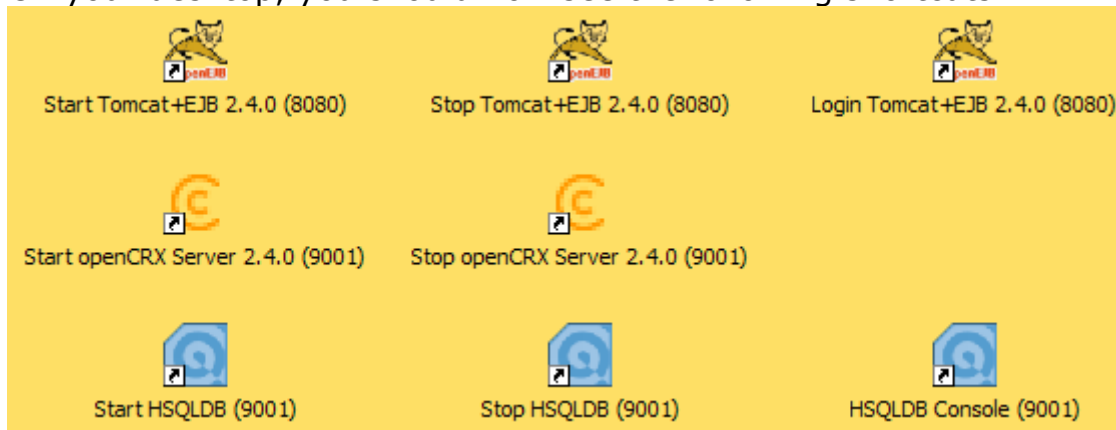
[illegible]

openEJB
Start Tomcat+EJB 2.4.0 (8080)

openEJB
Stop Tomcat+EJB 2.4.0 (8080)

openEJB
Login Tomcat+EJB 2.4.0 (8080)

Start openCRX Server 2.4.0 (9001)

Stop openCRX Server 2.4.0 (9001)

Start HSQLDB (9001)

Stop HSQLDB (9001)

HSQLDB Console (9001)